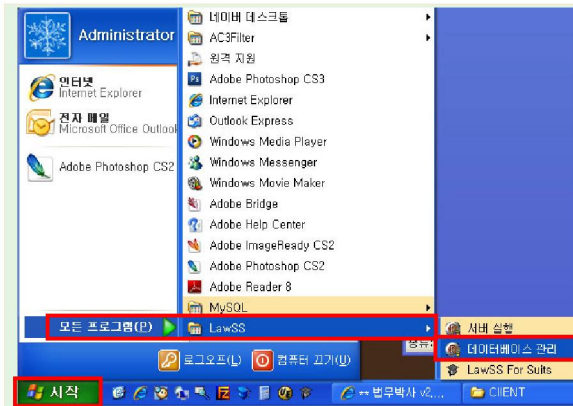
Administrator

인터넷
Internet Explorer

전자 메일
Microsoft Office Outlook

Adobe Photoshop CS2

네이버 데스크톱
AC3Filter
원격 지원
Adobe Photoshop CS3
Internet Explorer
Outlook Express
Windows Media Player
Windows Messenger
Windows Movie Maker
Adobe Bridge
Adobe Help Center
Adobe ImageReady CS2
Adobe Photoshop CS2
Adobe Reader 8
MySQL
LawSS

모든 프로그램(P)

서버 실행
데이터베이스 관리
LawSS For Suits

로그오프(L)
컴퓨터 끄기(U)

시작
법무박사 v2,...
CIIENT